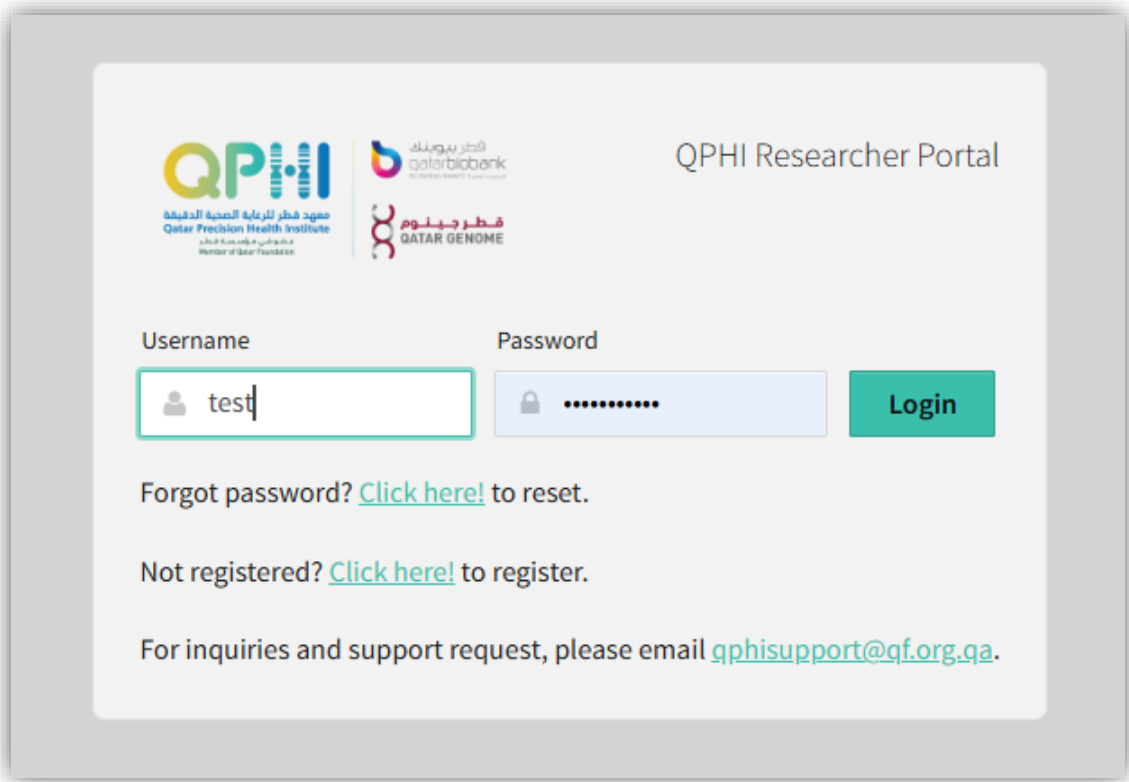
QPHI
معهد قطر للرعاية الصحية الدقيقة
Qatar Precision Health Institute
عضو في مؤسسة قطر
Member of Qatar Foundation

قطر بيوبنك
qatarbiobank
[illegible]

قطر جينوم
QATAR GENOME

QPHI Researcher Portal

Username
test

Password
••••••••••••

Login

Forgot password? Click here! to reset.

Not registered? Click here! to register.

For inquiries and support request, please email qphisupport@qf.org.qa.